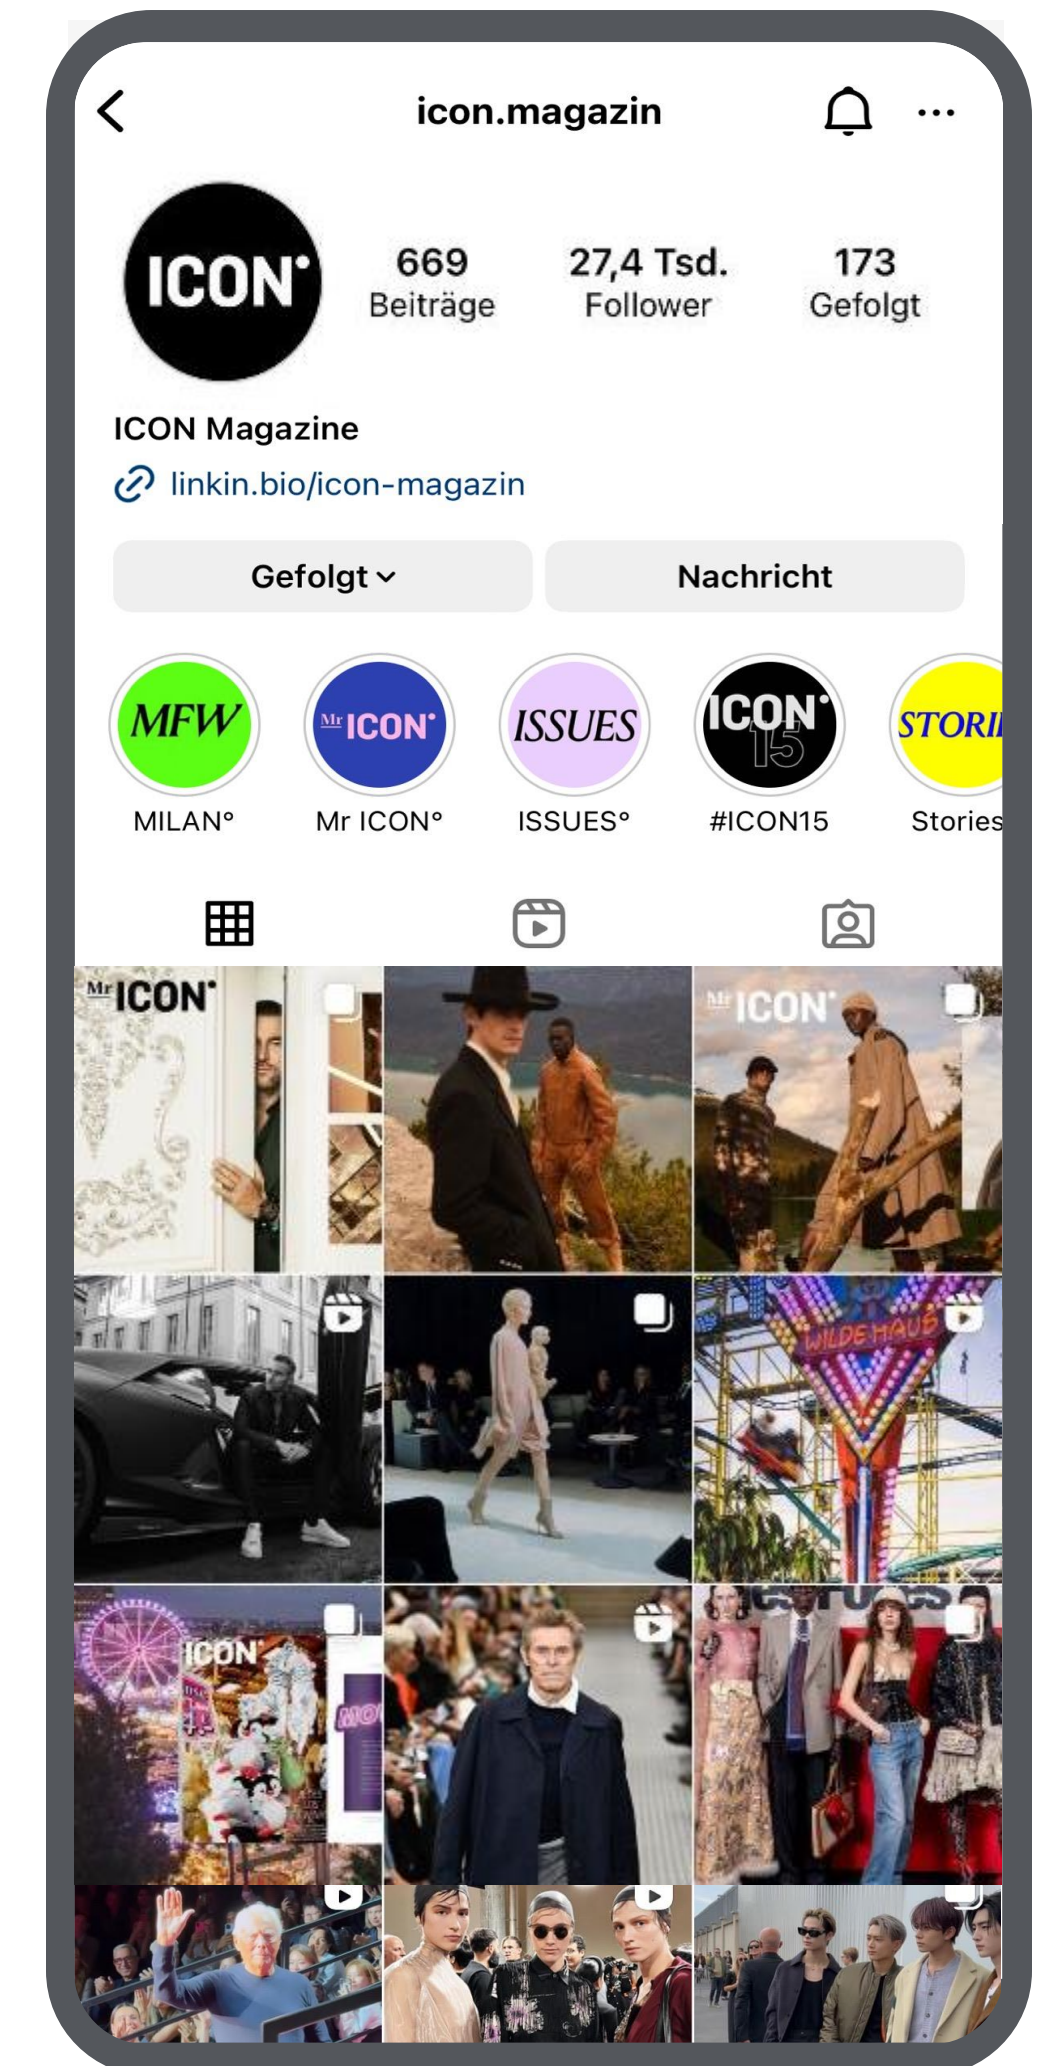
icon.magazin

ICON°

669 Beiträge

27,4 Tsd. Follower

173 Gefolgt

ICON Magazine

linkin.bio/icon-magazin

Gefolgt

Nachricht

MFW
MILAN°

Mr ICON°
Mr ICON°

ISSUES
ISSUES°

ICON° 15
#ICON15

STORI
Stories

Mr ICON°

Mr ICON°

WILDE MAUS

ICON°